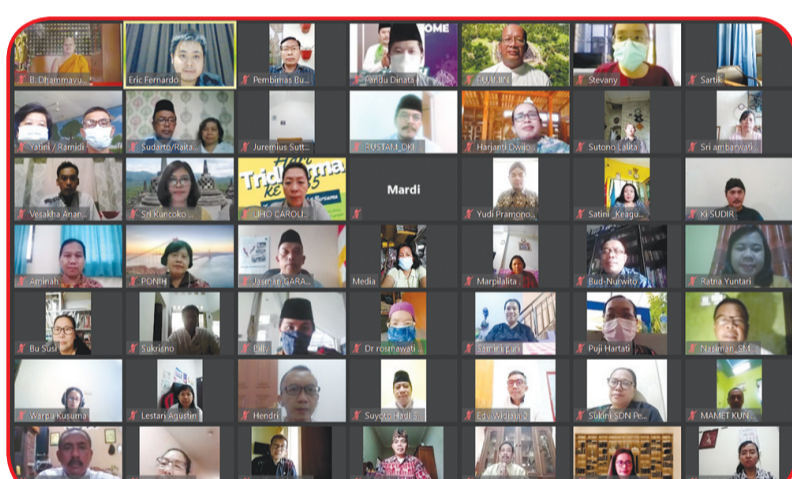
B. Dhammayu
Eric Fernardo
Pembimas Bu
Pandu Dinata
Stevany
Sartik
Yatini / Ramidi
Sudarto/Raita
Juremius Sutt
RUSTAM_DKI
Harjanti Dwijo
Sutono Lalita
Sri ambarwati
Vesakha Anan
Sri Kuncoko
JHO CAROU
Mardi
Yudi Pramono
Satini_Kragu
Ki SUDIR
Aminah
PONIH
Jasman GARA
Media
Marpilalita
Bud-Nurwito
Ratna Yuntari
Bu Susi
Sukrisno
Dr rosmawati
Puji Hartati
Nasiman_SM
Warpa Kusuma
Lestari Agustin
Hendri
Suyoto Hadi
Edy Widhian 2
Sukini SDN Pe
MAMET KUN